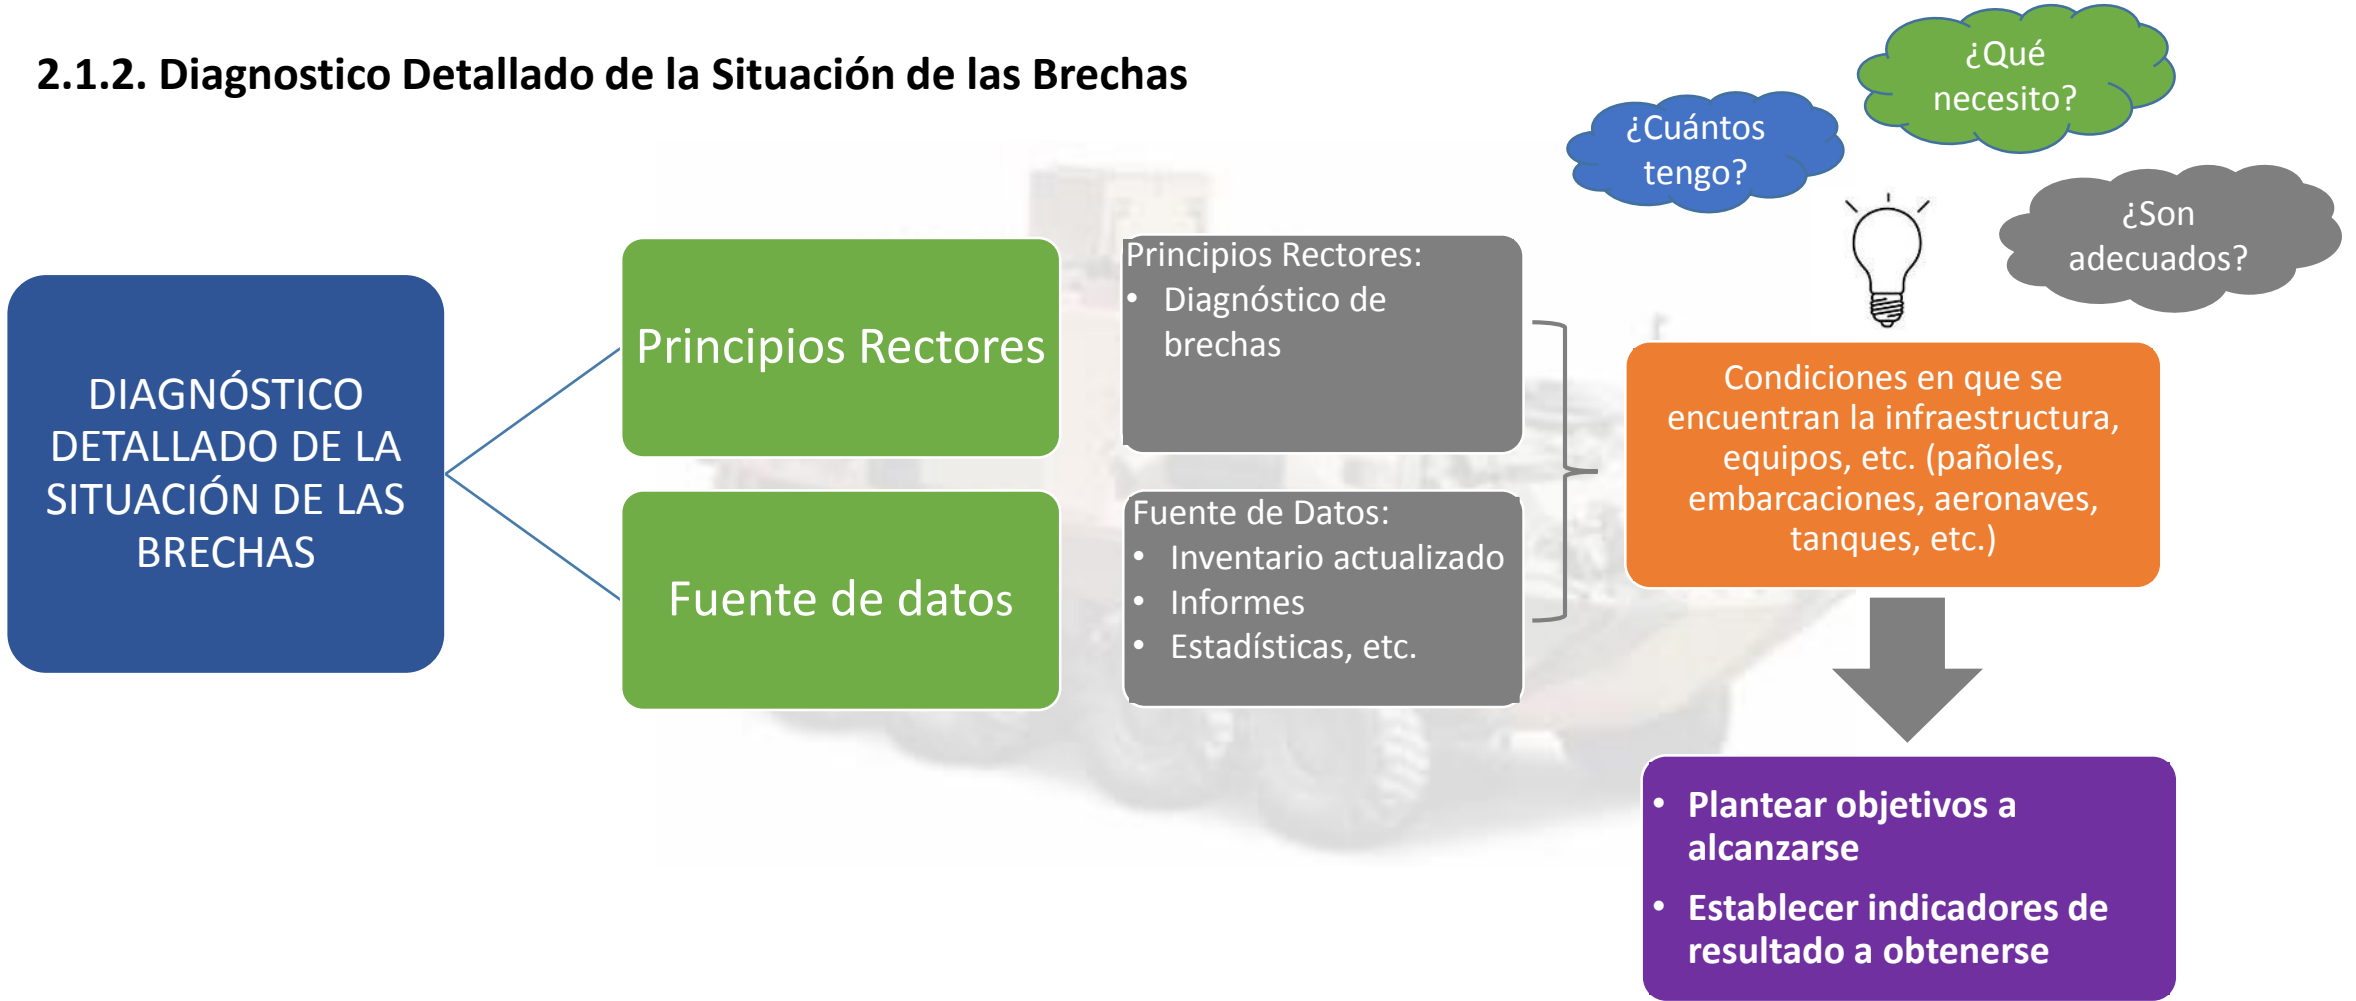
2.1.2. Diagnostico Detallado de la Situación de las Brechas

¿Qué necesito?

¿Cuántos tengo?

¿Son adecuados?

DIAGNÓSTICO DETALLADO DE LA SITUACIÓN DE LAS BRECHAS

Principios Rectores

Fuente de datos

Principios Rectores:
- Diagnóstico de brechas

Fuente de Datos:
- Inventario actualizado
- Informes
- Estadísticas, etc.

Condiciones en que se encuentran la infraestructura, equipos, etc. (pañoles, embarcaciones, aeronaves, tanques, etc.)

- Plantear objetivos a alcanzarse
- Establecer indicadores de resultado a obtenerse